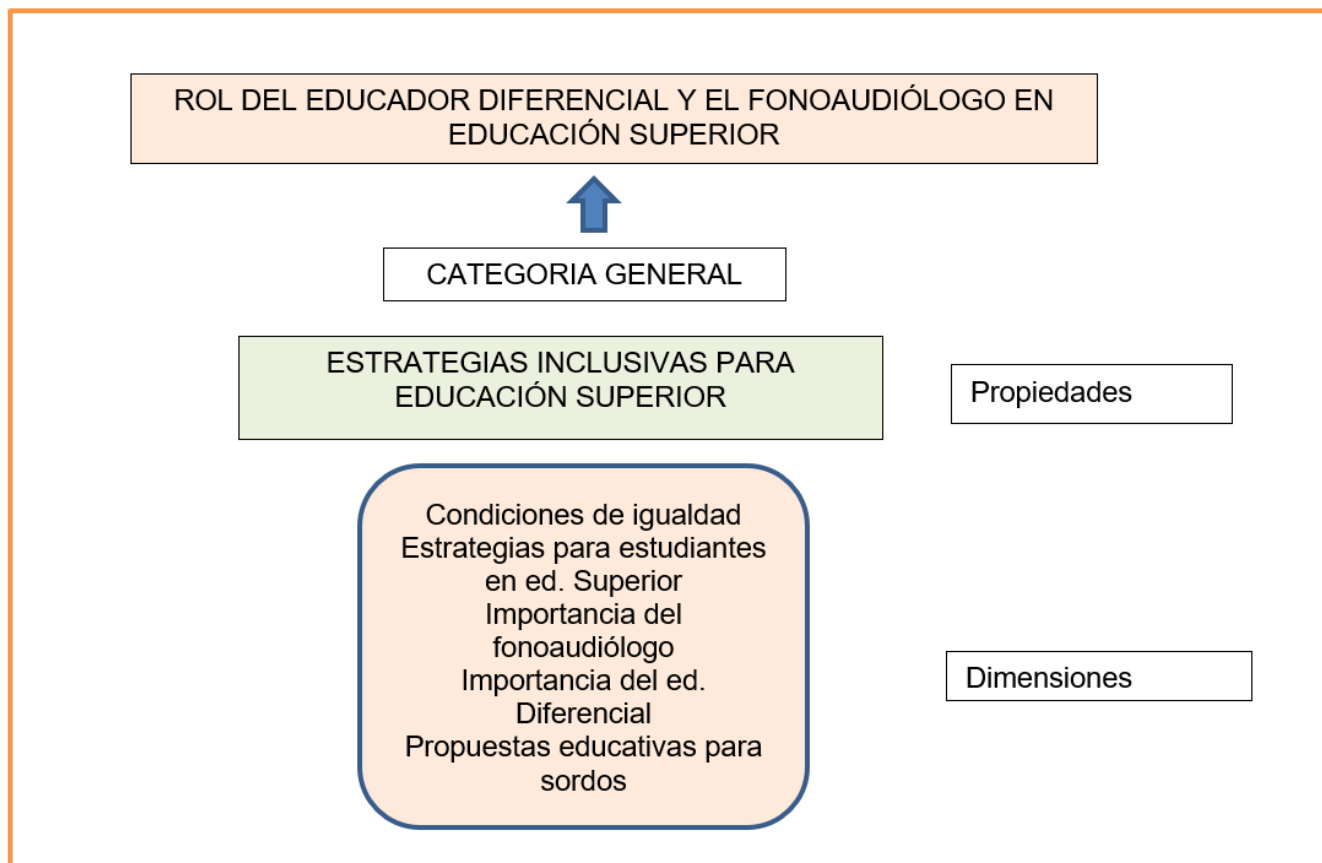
ROL DEL EDUCADOR DIFERENCIAL Y EL FONOAUDIÓLOGO EN EDUCACIÓN SUPERIOR

CATEGORIA GENERAL

ESTRATEGIAS INCLUSIVAS PARA EDUCACIÓN SUPERIOR

Propiedades

Condiciones de igualdad
Estrategias para estudiantes en ed. Superior
Importancia del fonoaudiólogo
Importancia del ed. Diferencial
Propuestas educativas para sordos

Dimensiones